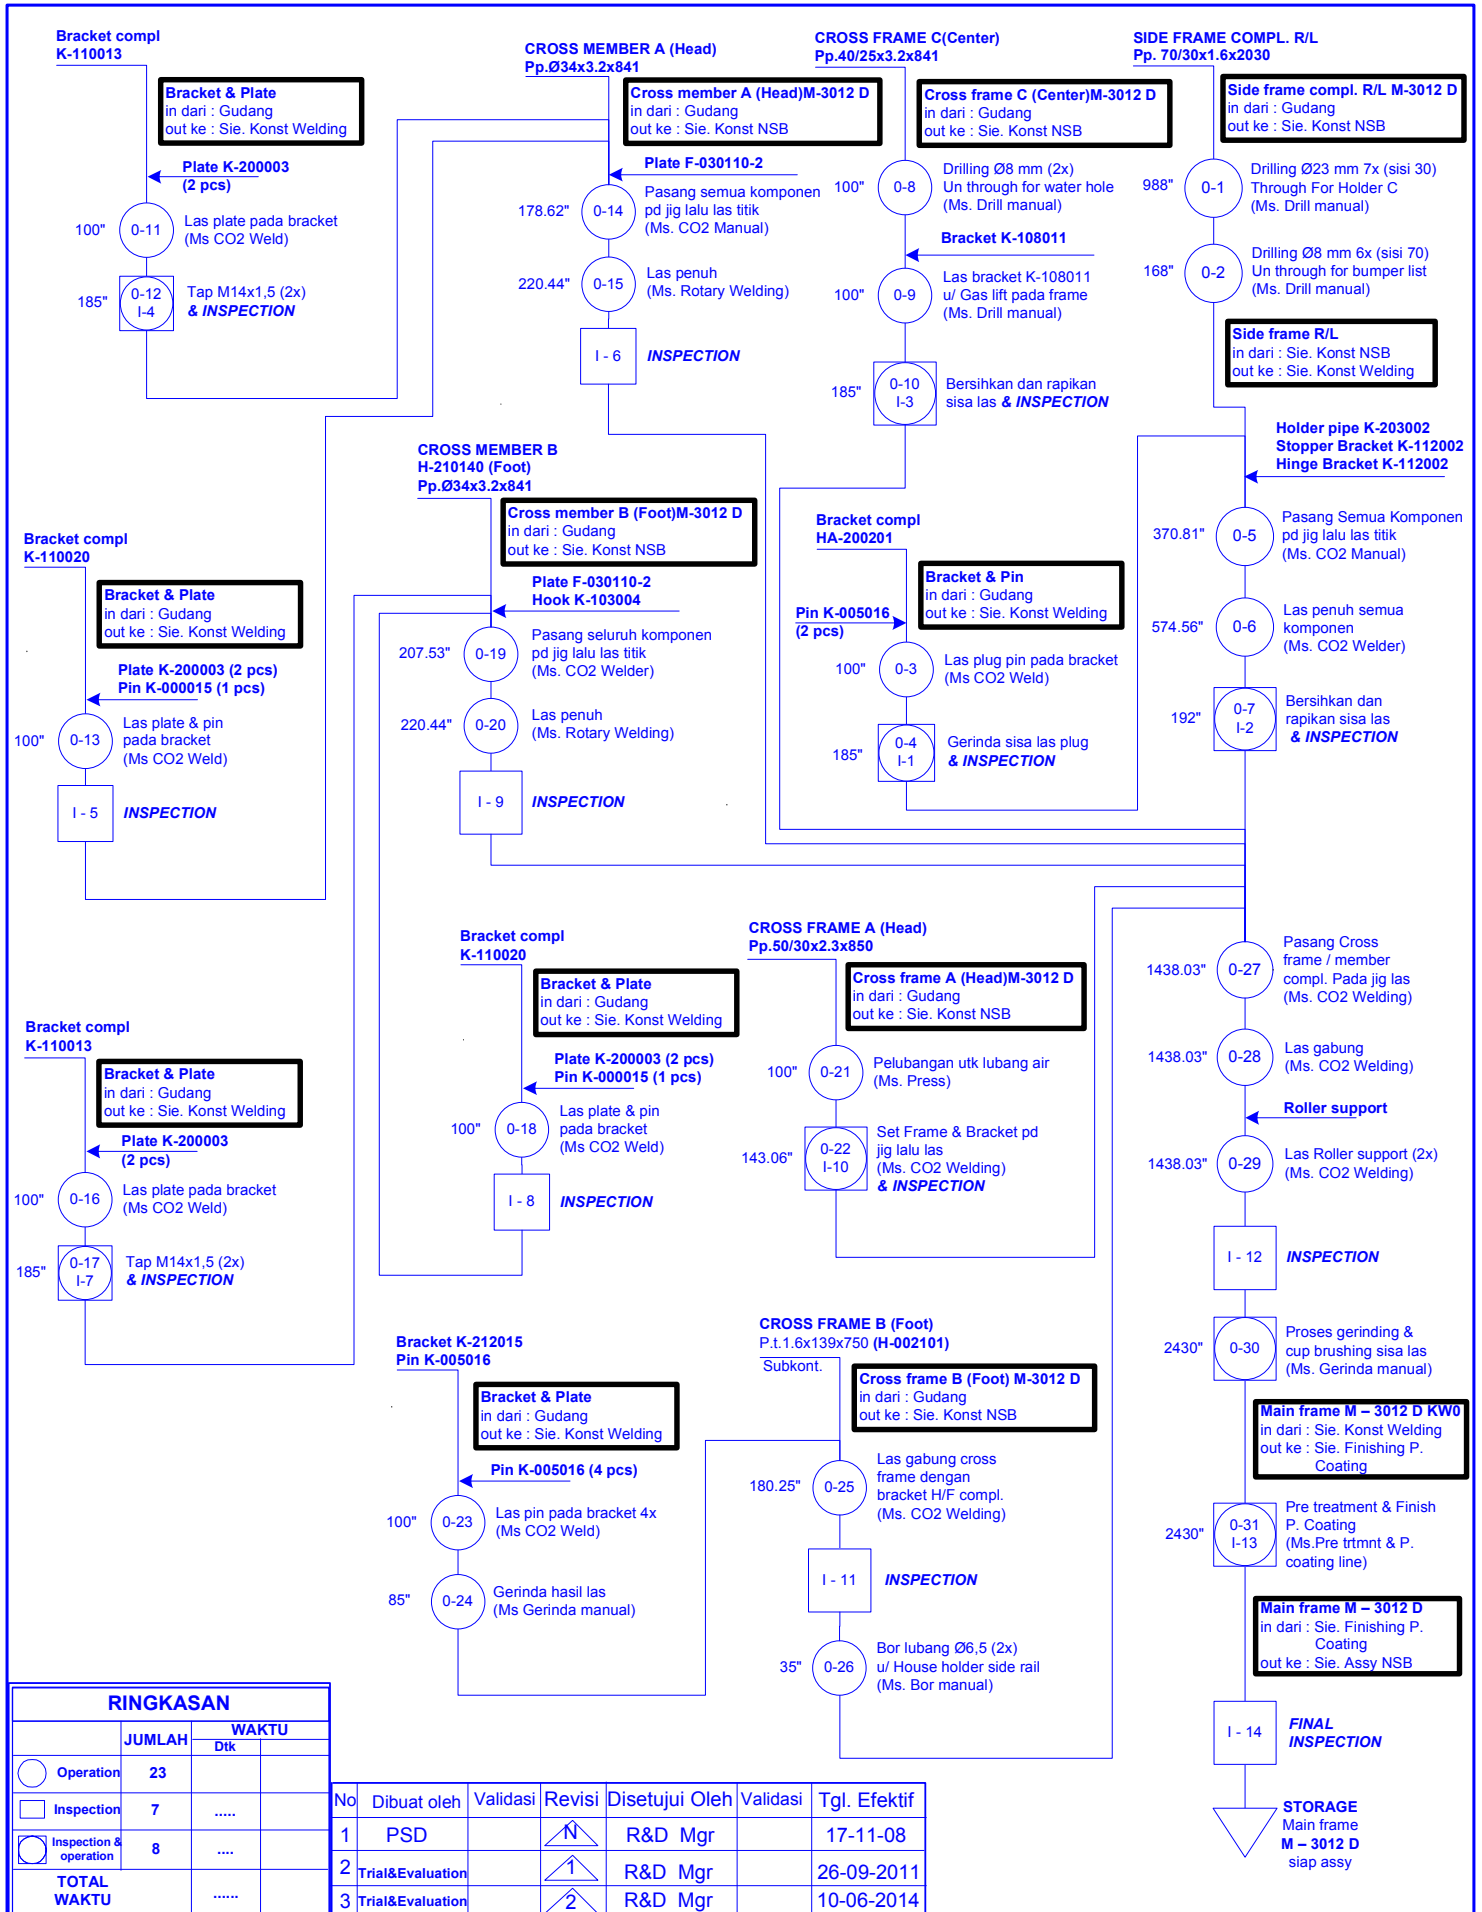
Bracket compl
K-110013

Bracket & Plate
in dari : Gudang
out ke : Sie. Konst Welding

Plate K-200003
(2 pcs)

100" 0-11 Las plate pada bracket (Ms CO2 Weld)

185" 0-12 I-4 Tap M14x1,5 (2x) & INSPECTION

CROSS MEMBER A (Head)
Pp.Ø34x3.2x841

Cross member A (Head)M-3012 D
in dari : Gudang
out ke : Sie. Konst NSB

Plate F-030110-2

178.62" 0-14 Pasang semua komponen pd jig lalu las titik (Ms. CO2 Manual)

220.44" 0-15 Las penuh (Ms. Rotary Welding)

I - 6 INSPECTION

CROSS FRAME C(Center)
Pp.40/25x3.2x841

Cross frame C (Center)M-3012 D
in dari : Gudang
out ke : Sie. Konst NSB

100" 0-8 Drilling Ø8 mm (2x) Un through for water hole (Ms. Drill manual)

Bracket K-108011

100" 0-9 Las bracket K-108011 u/ Gas lift pada frame (Ms. Drill manual)

185" 0-10 I-3 Bersihkan dan rapikan sisa las & INSPECTION

SIDE FRAME COMPL. R/L
Pp. 70/30x1.6x2030

Side frame compl. R/L M-3012 D
in dari : Gudang
out ke : Sie. Konst NSB

988" 0-1 Drilling Ø23 mm 7x (sisi 30) Through For Holder C (Ms. Drill manual)

168" 0-2 Drilling Ø8 mm 6x (sisi 70) Un through for bumper list (Ms. Drill manual)

Side frame R/L
in dari : Sie. Konst NSB
out ke : Sie. Konst Welding

Holder pipe K-203002
Stopper Bracket K-112002
Hinge Bracket K-112002

370.81" 0-5 Pasang Semua Komponen pd jig lalu las titik (Ms. CO2 Manual)

574.56" 0-6 Las penuh semua komponen (Ms. CO2 Welder)

192" 0-7 I-2 Bersihkan dan rapikan sisa las & INSPECTION

CROSS MEMBER B
H-210140 (Foot)
Pp.Ø34x3.2x841

Cross member B (Foot)M-3012 D
in dari : Gudang
out ke : Sie. Konst NSB

Plate F-030110-2
Hook K-103004

207.53" 0-19 Pasang seluruh komponen pd jig lalu las titik (Ms. CO2 Welder)

220.44" 0-20 Las penuh (Ms. Rotary Welding)

I - 9 INSPECTION

Bracket compl
HA-200201

Bracket & Pin
in dari : Gudang
out ke : Sie. Konst Welding

Pin K-005016
(2 pcs)

100" 0-3 Las plug pin pada bracket (Ms CO2 Weld)

185" 0-4 I-1 Gerinda sisa las plug & INSPECTION

Bracket compl
K-110020

Bracket & Plate
in dari : Gudang
out ke : Sie. Konst Welding

Plate K-200003 (2 pcs)
Pin K-000015 (1 pcs)

100" 0-13 Las plate & pin pada bracket (Ms CO2 Weld)

I - 5 INSPECTION

Bracket compl
K-110020

Bracket & Plate
in dari : Gudang
out ke : Sie. Konst Welding

Plate K-200003 (2 pcs)
Pin K-000015 (1 pcs)

100" 0-18 Las plate & pin pada bracket (Ms CO2 Weld)

I - 8 INSPECTION

CROSS FRAME A (Head)
Pp.50/30x2.3x850

Cross frame A (Head)M-3012 D
in dari : Gudang
out ke : Sie. Konst NSB

100" 0-21 Pelubangan utk lubang air (Ms. Press)

143.06" 0-22 I-10 Set Frame & Bracket pd jig lalu las (Ms. CO2 Welding) & INSPECTION

1438.03" 0-27 Pasang Cross frame / member compl. Pada jig las (Ms. CO2 Welding)

1438.03" 0-28 Las gabung (Ms. CO2 Welding)

Roller support

1438.03" 0-29 Las Roller support (2x) (Ms. CO2 Welding)

I - 12 INSPECTION

2430" 0-30 Proses gerinding & cup brushing sisa las (Ms. Gerinda manual)

Main frame M – 3012 D KW0
in dari : Sie. Konst Welding
out ke : Sie. Finishing P. Coating

2430" 0-31 I-13 Pre treatment & Finish P. Coating (Ms.Pre trtmnt & P. coating line)

Main frame M – 3012 D
in dari : Sie. Finishing P. Coating
out ke : Sie. Assy NSB

I - 14 FINAL INSPECTION

STORAGE
Main frame
M – 3012 D
siap assy

Bracket compl
K-110013

Bracket & Plate
in dari : Gudang
out ke : Sie. Konst Welding

Plate K-200003
(2 pcs)

100" 0-16 Las plate pada bracket (Ms CO2 Weld)

185" 0-17 I-7 Tap M14x1,5 (2x) & INSPECTION

Bracket K-212015
Pin K-005016

Bracket & Plate
in dari : Gudang
out ke : Sie. Konst Welding

Pin K-005016 (4 pcs)

100" 0-23 Las pin pada bracket 4x (Ms CO2 Weld)

85" 0-24 Gerinda hasil las (Ms Gerinda manual)

CROSS FRAME B (Foot)
P.t.1.6x139x750 (H-002101)
Subkont.

Cross frame B (Foot) M-3012 D
in dari : Gudang
out ke : Sie. Konst NSB

180.25" 0-25 Las gabung cross frame dengan bracket H/F compl. (Ms. CO2 Welding)

I - 11 INSPECTION

35" 0-26 Bor lubang Ø6,5 (2x) u/ House holder side rail (Ms. Bor manual)

RINGKASAN
| | JUMLAH | WAKTU Dtk |
|---|---|---|
| Operation | 23 | |
| Inspection | 7 | ..... |
| Inspection & operation | 8 | .... |
| TOTAL WAKTU | | ..... |

| No | Dibuat oleh | Validasi | Revisi | Disetujui Oleh | Validasi | Tgl. Efektif |
|---|---|---|---|---|---|---|
| 1 | PSD | | N | R&D Mgr | | 17-11-08 |
| 2 | Trial&Evaluation | | 1 | R&D Mgr | | 26-09-2011 |
| 3 | Trial&Evaluation | | 2 | R&D Mgr | | 10-06-2014 |